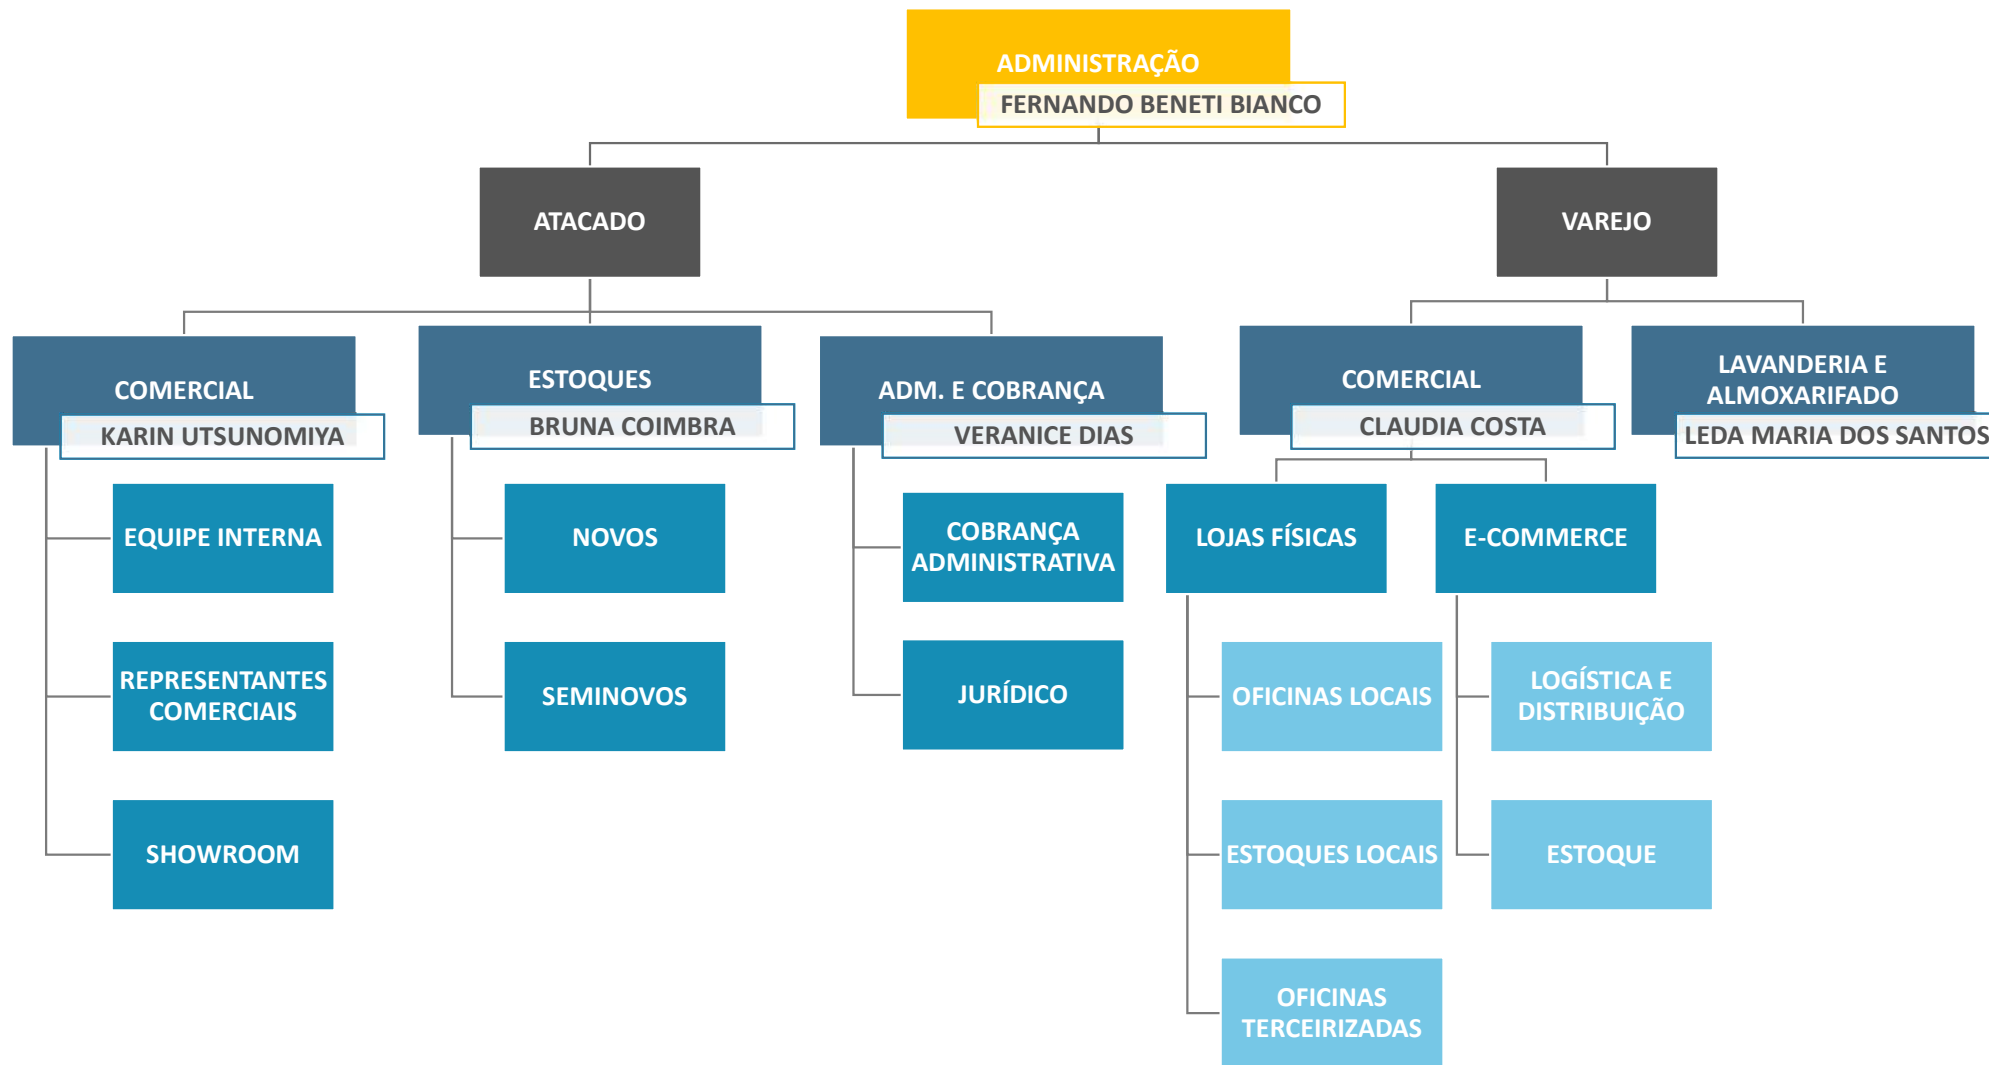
ADMINISTRAÇÃO
FERNANDO BENETI BIANCO

ATACADO

VAREJO

COMERCIAL
KARIN UTSUNOMIYA

EQUIPE INTERNA

REPRESENTANTES COMERCIAIS

SHOWROOM

ESTOQUES
BRUNA COIMBRA

NOVOS

SEMINOVOS

ADM. E COBRANÇA
VERANICE DIAS

COBRANÇA ADMINISTRATIVA

JURÍDICO

COMERCIAL
CLAUDIA COSTA

LOJAS FÍSICAS

OFICINAS LOCAIS

ESTOQUES LOCAIS

OFICINAS TERCEIRIZADAS

E-COMMERCE

LOGÍSTICA E DISTRIBUIÇÃO

ESTOQUE

LAVANDERIA E ALMOXARIFADO
LEDA MARIA DOS SANTOS